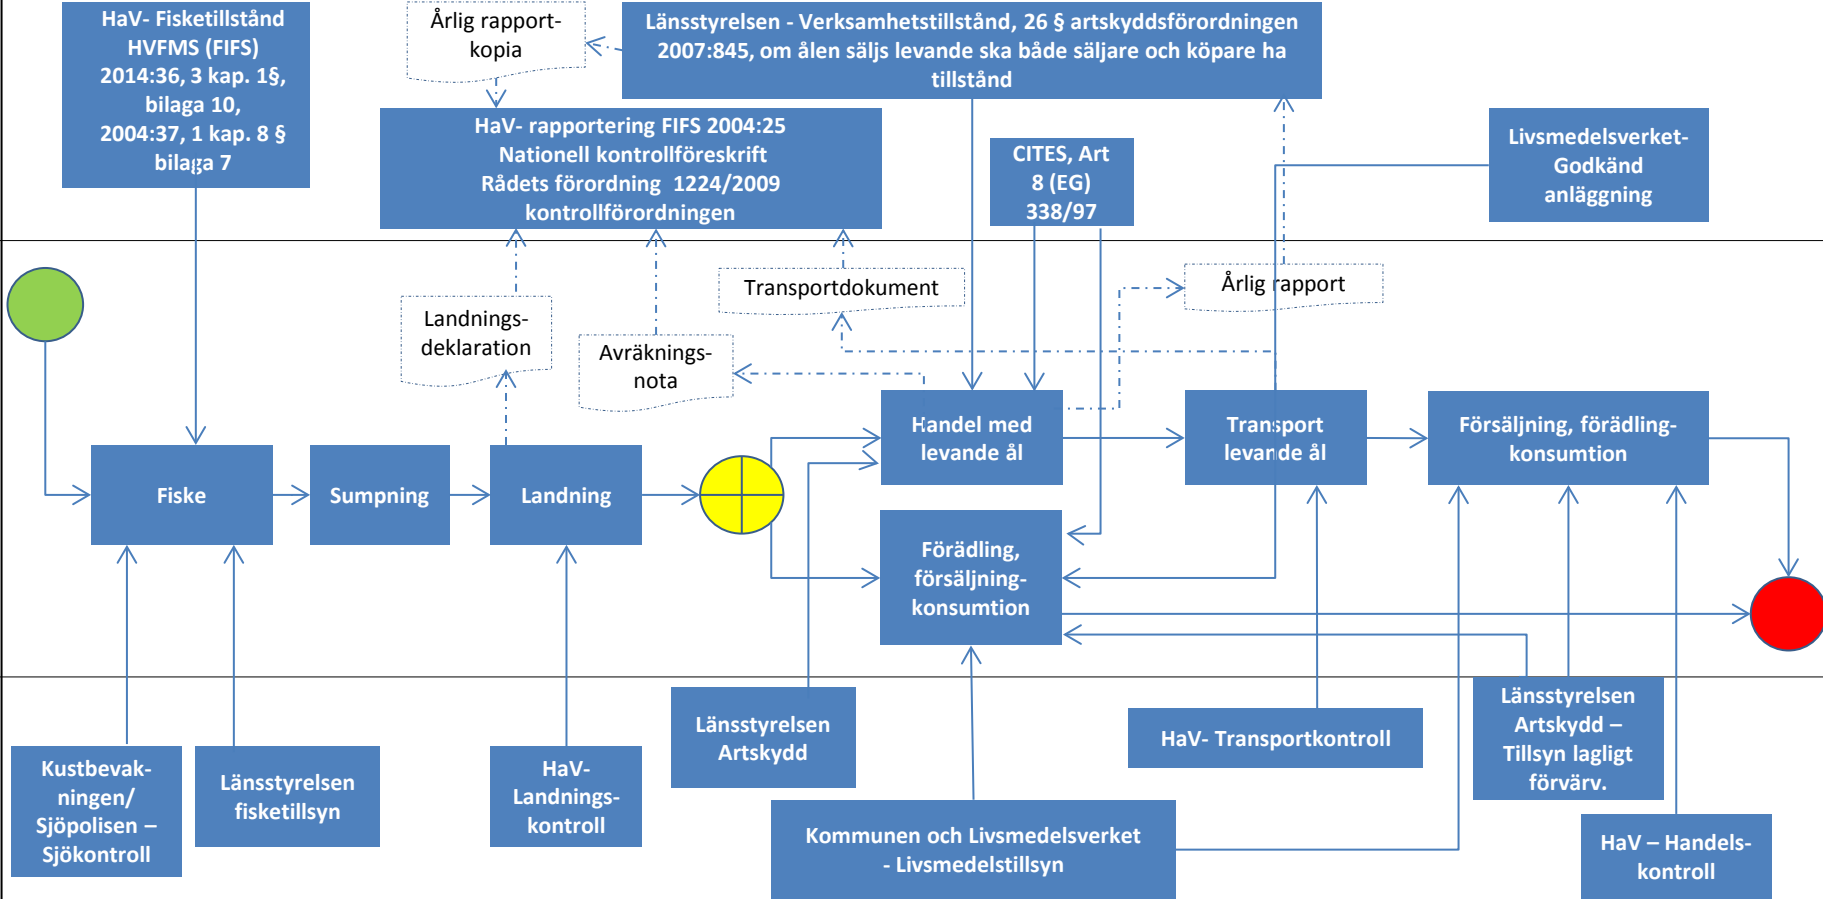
HaV- Fisketillstånd HVFMS (FIFS) 2014:36, 3 kap. 1§, bilaga 10, 2004:37, 1 kap. 8 § bilaga 7

Årlig rapport-kopia

Länsstyrelsen - Verksamhetstillstånd, 26 § artskyddsförordningen 2007:845, om ålen säljs levande ska både säljare och köpare ha tillstånd

HaV- rapportering FIFS 2004:25
Nationell kontrollföreskrift
Rådets förordning 1224/2009
kontrollförordningen

CITES, Art 8 (EG) 338/97

Livsmedelsverket- Godkänd anläggning

Transportdokument

Årlig rapport

Landnings-deklaration

Avräknings-nota

Handel med levande ål

Transport levande ål

Försäljning, förädling-konsumtion

Fiske

Sumpning

Landning

Förädling, försäljning-konsumtion

Länsstyrelsen Artskydd

HaV- Transportkontroll

Länsstyrelsen Artskydd – Tillsyn lagligt förvärv.

Kustbevak-ningen/ Sjöpolisen – Sjökontroll

Länsstyrelsen fisketillsyn

HaV- Landnings-kontroll

Kommunen och Livsmedelsverket - Livsmedelstillsyn

HaV – Handels-kontroll